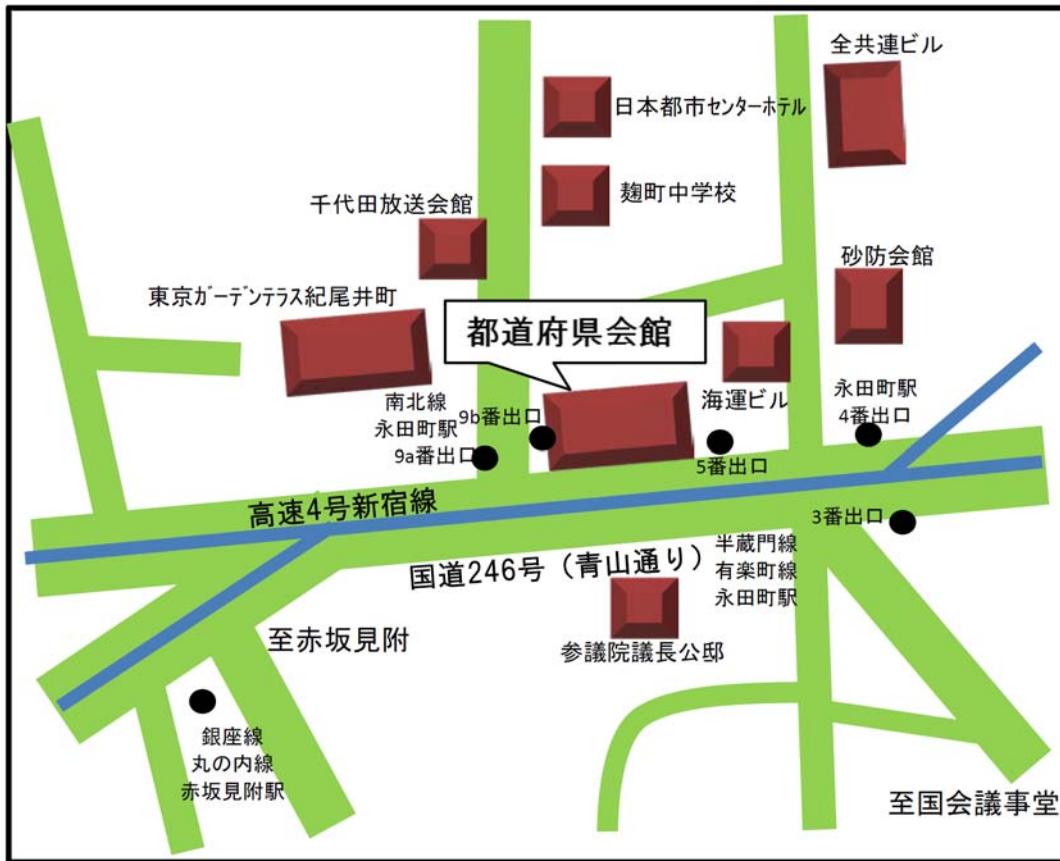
全共連ビル

日本都市センターホテル

麹町中学校

千代田放送会館

砂防会館

東京ガーデンテラス紀尾井町

都道府県会館

海運ビル

永田町駅
4番出口

南北線
永田町駅
9a番出口

9b番出口

5番出口

高速4号新宿線

3番出口

国道246号（青山通り）

半蔵門線
有楽町線
永田町駅

至赤坂見附

参議院議長公邸

銀座線
丸の内線
赤坂見附駅

至国会議事堂